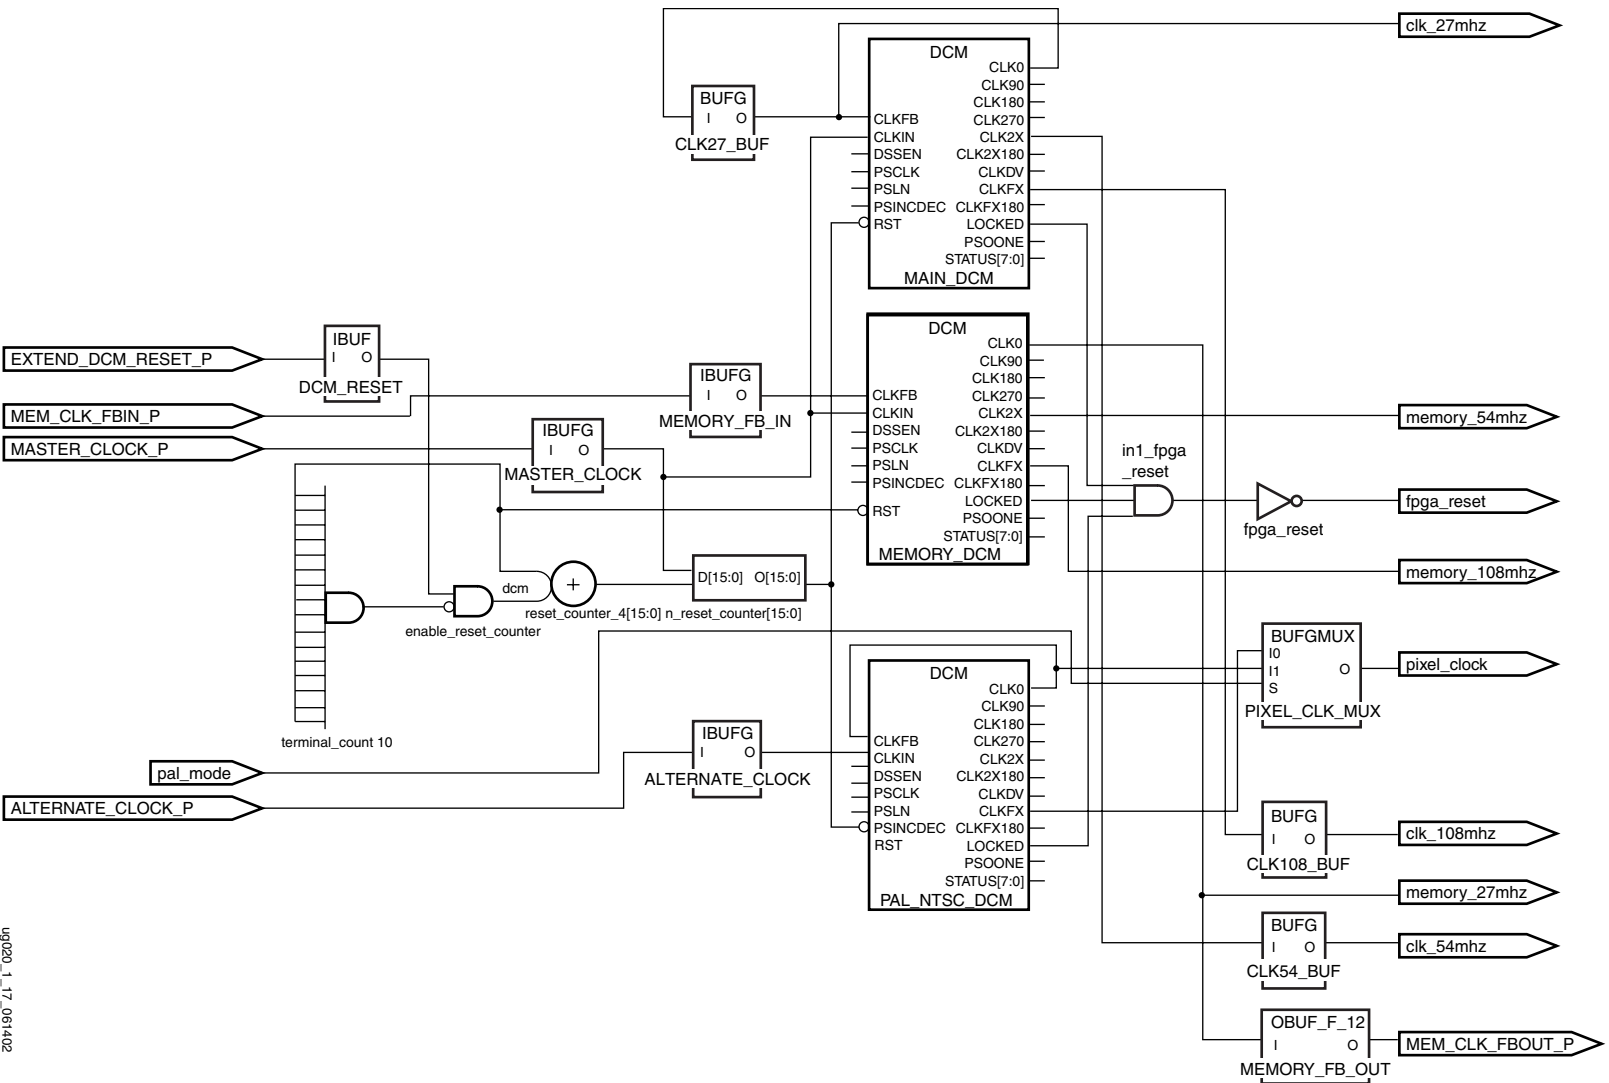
clk_27mhz

BUFG
I O
CLK27_BUF

DCM
CLKFB
CLKIN
DSSEN
PSCLK
PSLN
PSINCDEC
RST
CLK0
CLK90
CLK180
CLK270
CLK2X
CLK2X180
CLKDV
CLKFX
CLKFX180
LOCKED
PSOONE
STATUS[7:0]
MAIN_DCM

EXTEND_DCM_RESET_P
IBUF
I O
DCM_RESET

MEM_CLK_FBIN_P
MASTER_CLOCK_P

IBUFG
I O
MEMORY_FB_IN

IBUFG
I O
MASTER_CLOCK

DCM
CLKFB
CLKIN
DSSEN
PSCLK
PSLN
PSINCDEC
RST
CLK0
CLK90
CLK180
CLK270
CLK2X
CLK2X180
CLKDV
CLKFX
CLKFX180
LOCKED
PSOONE
STATUS[7:0]
MEMORY_DCM

memory_54mhz

in1_fpga
_reset

fpga_reset
fpga_reset

memory_108mhz

dcm
+
D[15:0] O[15:0]
reset_counter_4[15:0] n_reset_counter[15:0]
enable_reset_counter

terminal_count 10

BUFGMUX
I0
I1
S
O
PIXEL_CLK_MUX

pixel_clock

DCM
CLKFB
CLKIN
DSSEN
PSCLK
PSLN
PSINCDEC
RST
CLK0
CLK90
CLK180
CLK270
CLK2X
CLK2X180
CLKDV
CLKFX
CLKFX180
LOCKED
PSOONE
STATUS[7:0]
PAL_NTSC_DCM

IBUFG
I O
ALTERNATE_CLOCK

pal_mode
ALTERNATE_CLOCK_P

BUFG
I O
CLK108_BUF
clk_108mhz

memory_27mhz

BUFG
I O
CLK54_BUF
clk_54mhz

OBUF_F_12
I O
MEMORY_FB_OUT
MEM_CLK_FBOUT_P

ug020_1_17_061402